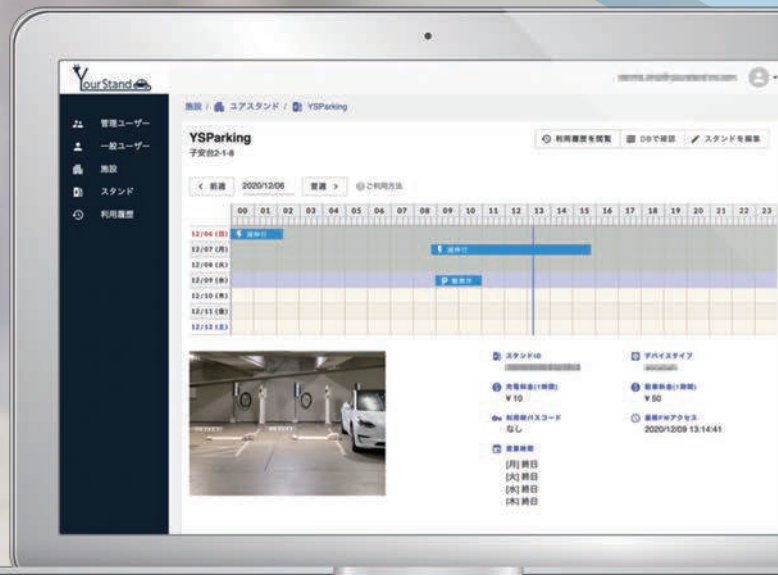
YourStand

管理ユーザー
一般ユーザー
施設
スタンド
利用履歴

施設 / ユアスタンド / YSParking

YSParking
子安台2-1-8

利用履歴を閲覧 | DBで確認 | スタンドを編集

< 前週 | 2020/12/06 | 翌週 > | ご利用方法

| | 00 | 01 | 02 | 03 | 04 | 05 | 06 | 07 | 08 | 09 | 10 | 11 | 12 | 13 | 14 | 15 | 16 | 17 | 18 | 19 | 20 | 21 | 22 | 23 |
|---|---|---|---|---|---|---|---|---|---|---|---|---|---|---|---|---|---|---|---|---|---|---|---|---|
| 12/06 (日) | 充電中 | | | | | | | | | | | | | | | | | | | | | | | |
| 12/07 (月) | | | | | | | | | | | 充電中 | | | | | | | | | | | | | |
| 12/08 (火) | | | | | | | | | | | | | | | | | | | | | | | | |
| 12/09 (水) | | | | | | | | | | | 駐車中 | | | | | | | | | | | | | |
| 12/10 (木) | | | | | | | | | | | | | | | | | | | | | | | | |
| 12/11 (金) | | | | | | | | | | | | | | | | | | | | | | | | |
| 12/12 (土) | | | | | | | | | | | | | | | | | | | | | | | | |

スタンドID
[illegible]

デバイスタイプ
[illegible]

充電料金(1時間)
¥10

駐車料金(1時間)
¥50

利用時パスコード
なし

最新FWアクセス
2020/12/09 13:14:41

営業時間
[月] 終日
[火] 終日
[水] 終日
[木] 終日